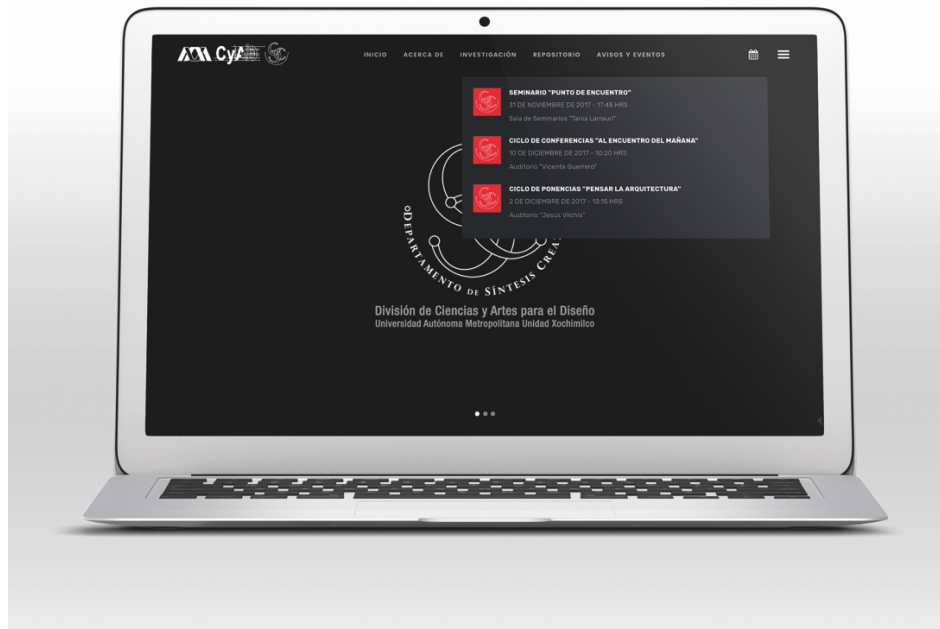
UAM CyAD

INICIO ACERCA DE INVESTIGACIÓN REPOSITORIO AVISOS Y EVENTOS

SEMINARIO "PUNTO DE ENCUENTRO"
31 DE NOVIEMBRE DE 2017 - 17:45 HRS
Sala de Seminarios "Tania Larrauri"

CICLO DE CONFERENCIAS "AL ENCUENTRO DEL MAÑANA"
10 DE DICIEMBRE DE 2017 - 10:20 HRS
Auditorio "Vicente Guerrero"

CICLO DE PONENCIAS "PENSAR LA ARQUITECTURA"
2 DE DICIEMBRE DE 2017 - 13:15 HRS
Auditorio "Jesús Vilchis"

DEPARTAMENTO DE SÍNTESIS CREA

División de Ciencias y Artes para el Diseño
Universidad Autónoma Metropolitana Unidad Xochimilco